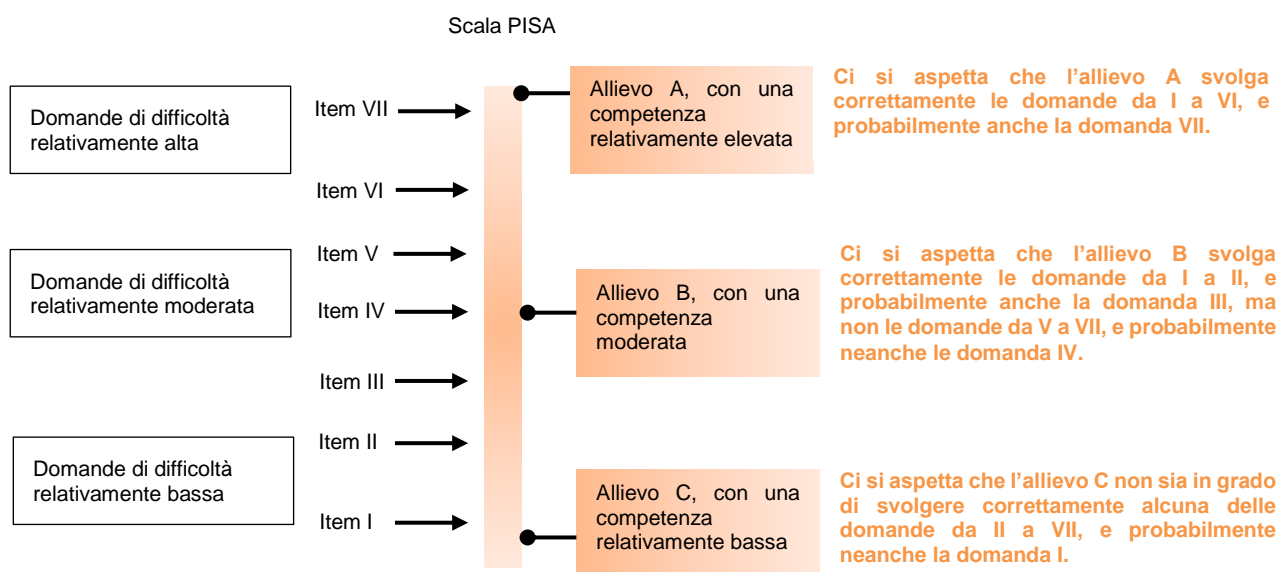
Scala PISA

Domande di difficoltà relativamente alta

Item VII

Allievo A, con una competenza relativamente elevata

Ci si aspetta che l'allievo A svolga correttamente le domande da I a VI, e probabilmente anche la domanda VII.

Item VI

Item V

Domande di difficoltà relativamente moderata

Item IV

Allievo B, con una competenza moderata

Ci si aspetta che l'allievo B svolga correttamente le domande da I a II, e probabilmente anche la domanda III, ma non le domande da V a VII, e probabilmente neanche le domanda IV.

Item III

Item II

Domande di difficoltà relativamente bassa

Item I

Allievo C, con una competenza relativamente bassa

Ci si aspetta che l'allievo C non sia in grado di svolgere correttamente alcuna delle domande da II a VII, e probabilmente neanche la domanda I.